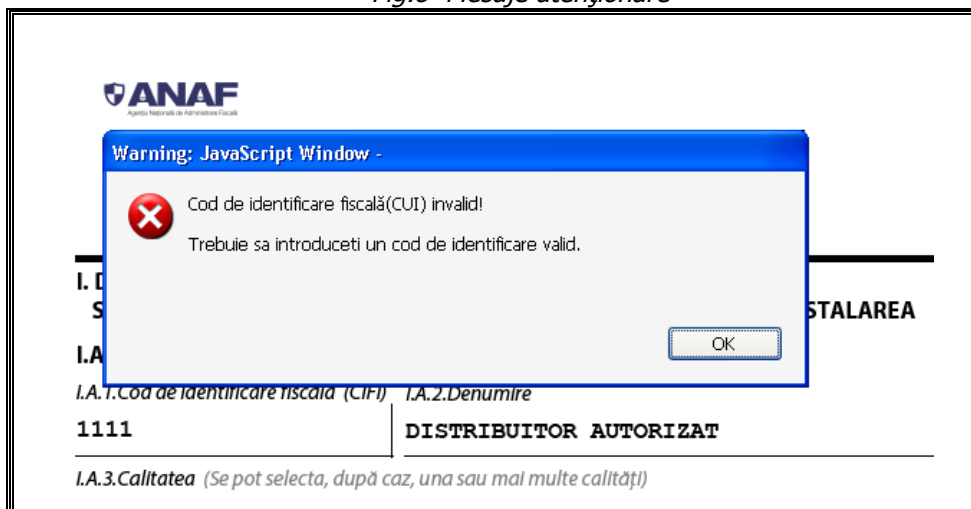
Fig.5 - Mesaje atenționare

ANAF
Agenția Națională de Administrare Fiscală

Warning: JavaScript Window -

Cod de identificare fiscală(CUI) invalid!

Trebuie sa introduceti un cod de identificare valid.

OK

I. D
S
STALAREA

I.A

I.A.1.Cod de identificare fiscală (CIF) I.A.2.Denumire

1111

DISTRIBUITOR AUTORIZAT

I.A.3.Calitatea (Se pot selecta, după caz, una sau mai multe calități)